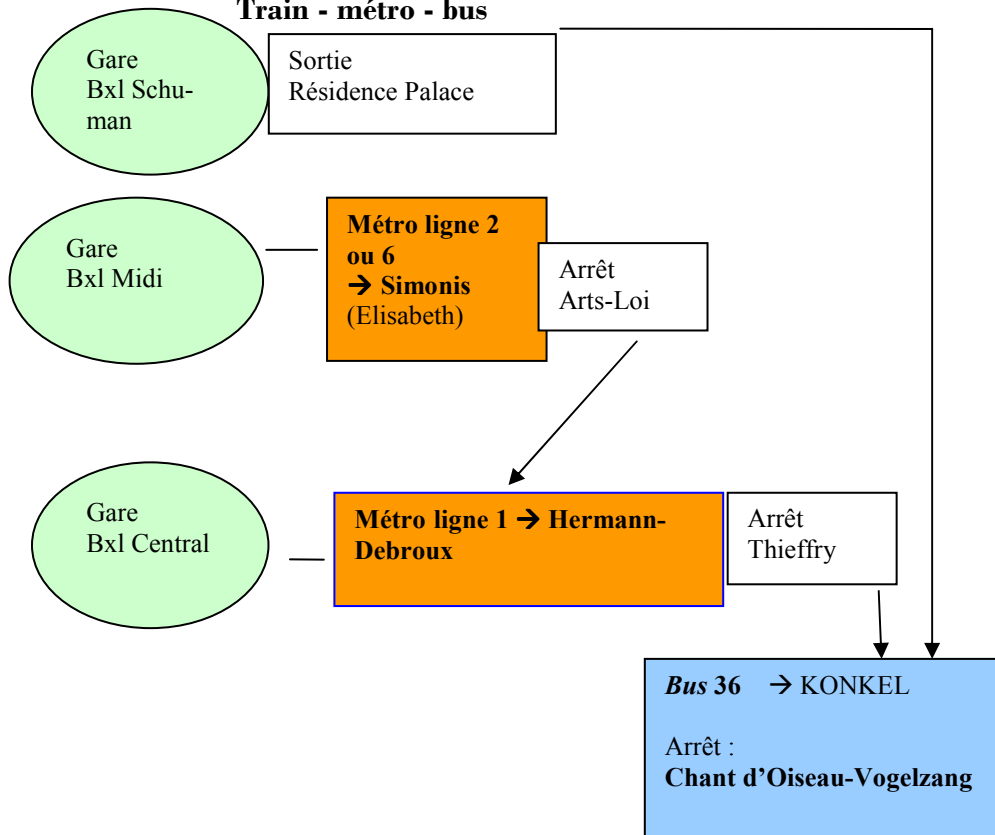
**Train - métro - bus**

Gare Bxl Schuman

Sortie Résidence Palace

Gare Bxl Midi

**Métro ligne 2 ou 6 → Simonis** (Elisabeth)

Arrêt Arts-Loi

Gare Bxl Central

**Métro ligne 1 → Hermann-Debroux**

Arrêt Thieffry

***Bus* 36** → KONKEL

Arrêt :
**Chant d'Oiseau-Vogelzang**